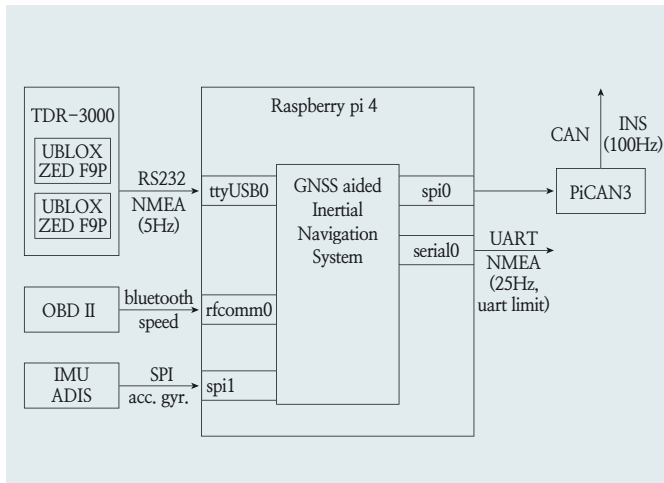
TDR-3000

UBLOX ZED F9P

UBLOX ZED F9P

RS232 NMEA (5Hz)

Raspberry pi 4

ttyUSB0

GNSS aided Inertial Navigation System

spi0

serial0

CAN

INS (100Hz)

PiCAN3

UART NMEA (25Hz, uart limit)

OBD II

bluetooth speed

rfcomm0

IMU ADIS

SPI acc. gyr.

spi1